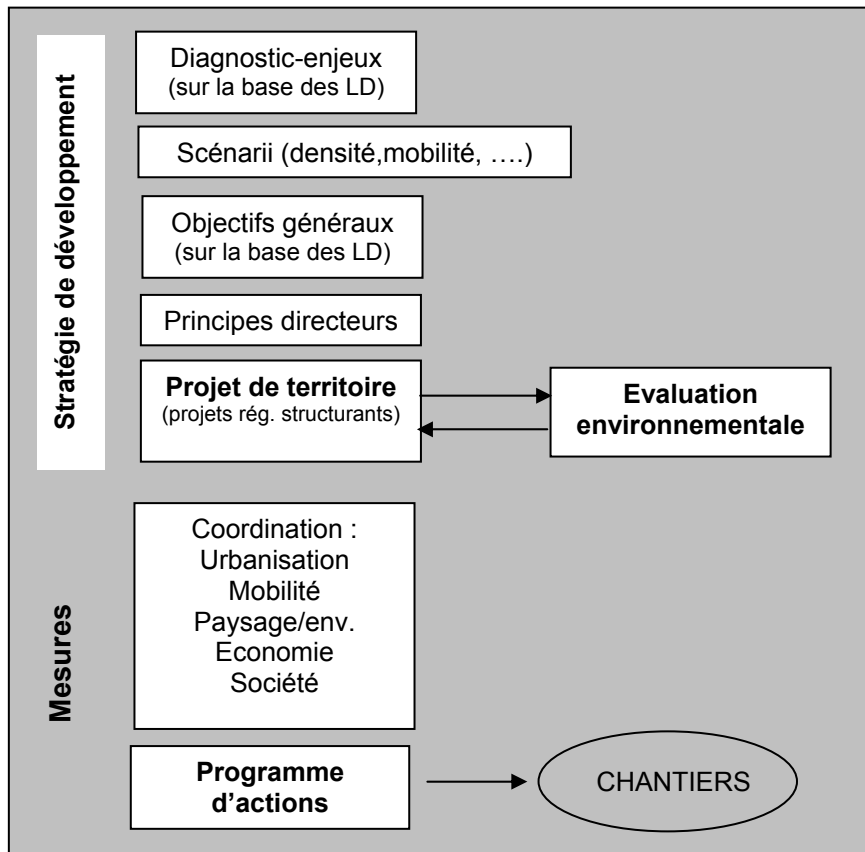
Stratégie de développement

Diagnostic-enjeux
(sur la base des LD)

Scénarii (densité,mobilité, ….)

Objectifs généraux
(sur la base des LD)

Principes directeurs

Projet de territoire
(projets rég. structurants)

Evaluation environnementale

Mesures

Coordination :
Urbanisation
Mobilité
Paysage/env.
Economie
Société

Programme d'actions

CHANTIERS